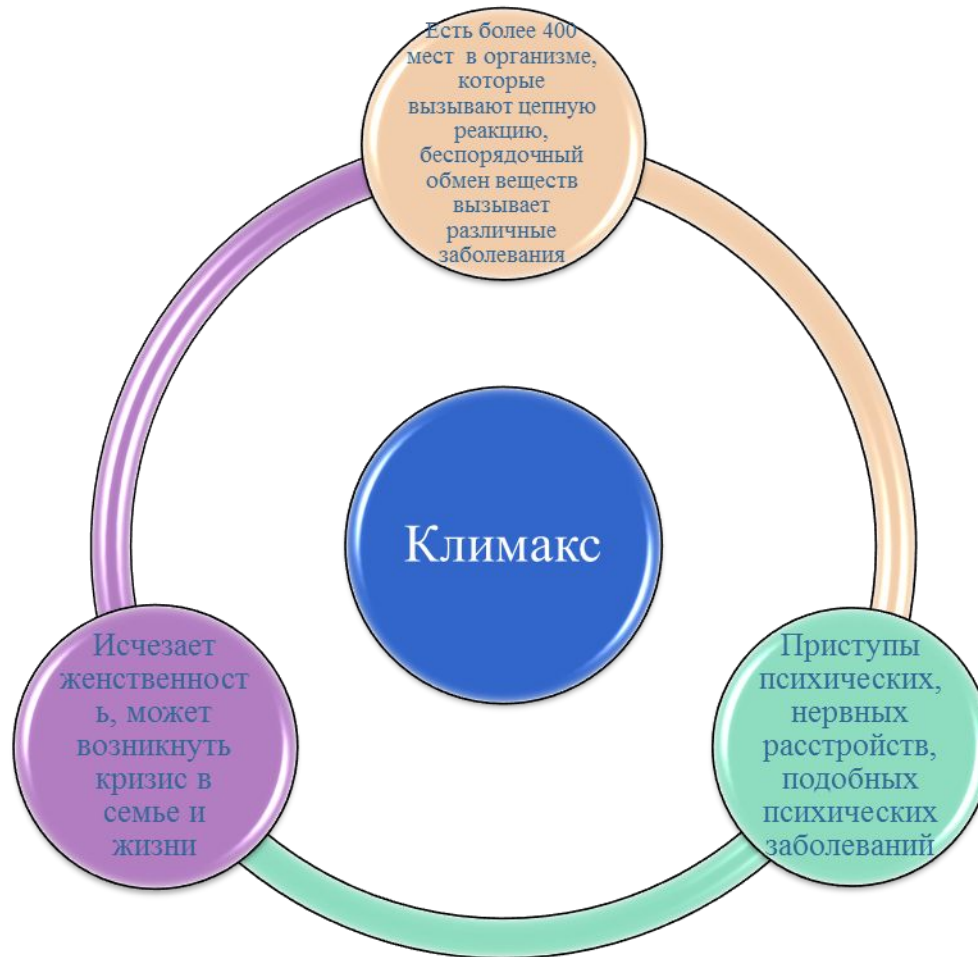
Есть более 400 мест в организме, которые вызывают цепную реакцию, беспорядочный обмен веществ вызывает различные заболевания

Климакс

Приступы психических, нервных расстройств, подобных психических заболеваний

Исчезает женственност ь, может возникнуть кризис в семье и жизни